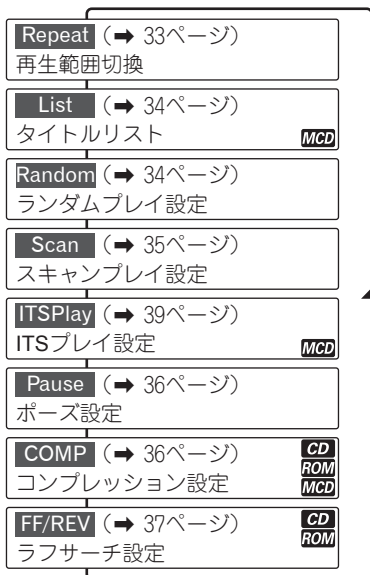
Repeat（➡ 33ページ）
再生範囲切換

List（➡ 34ページ）
タイトルリスト MCD

Random（➡ 34ページ）
ランダムプレイ設定

Scan（➡ 35ページ）
スキャンプレイ設定

ITSPlay（➡ 39ページ）
ITSプレイ設定 MCD

Pause（➡ 36ページ）
ポーズ設定

COMP（➡ 36ページ）
コンプレッション設定 CD ROM MCD

FF/REV（➡ 37ページ）
ラフサーチ設定 CD ROM